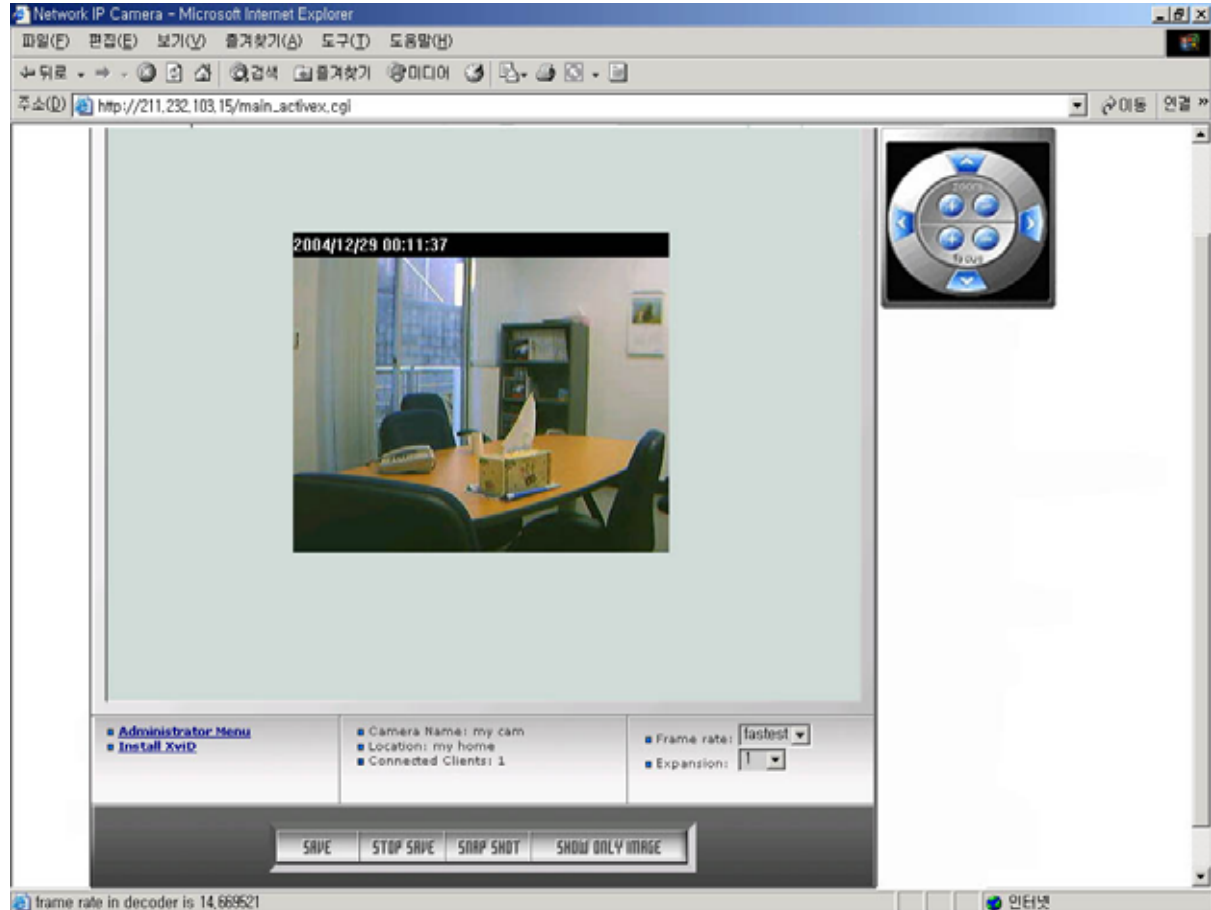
Network IP Camera - Microsoft Internet Explorer

파일(F) 편집(E) 보기(V) 즐겨찾기(A) 도구(T) 도움말(H)

뒤로 검색 즐겨찾기 미디어

주소(D) http://211.232.103.15/main_activex.cgi

이동 연결 »

zoom

focus

2004/12/29 00:11:37

Administrator Menu
Install XviD

Camera Name: my cam
Location: my home
Connected Clients: 1

Frame rate: fastest
Expansion: 1

SAVE | STOP SAVE | SNAP SHOT | SHOW ONLY IMAGE

frame rate in decoder is 14.669521

인터넷